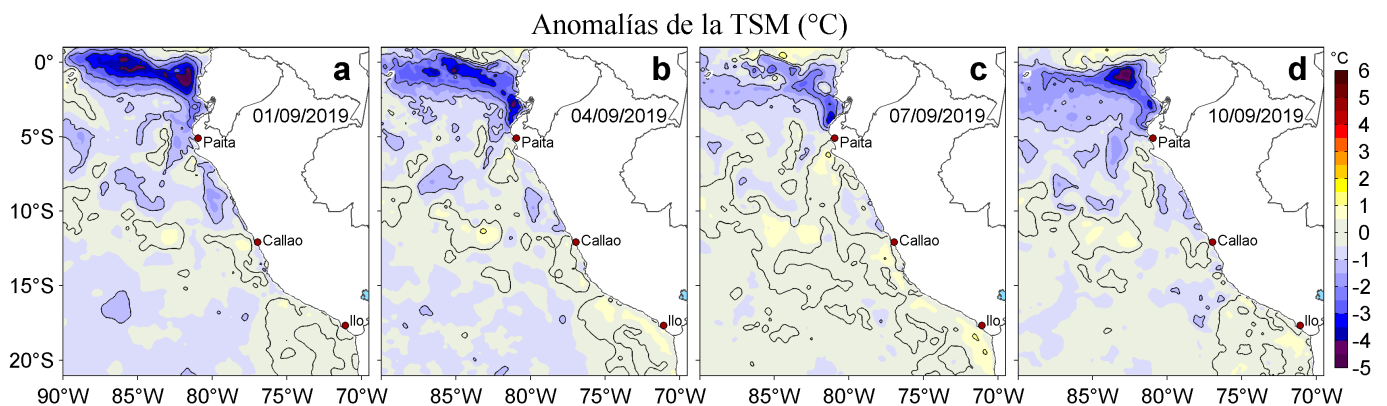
Anomalías de la TSM (°C)

0°
5°S
10°S
15°S
20°S

a
01/09/2019
Paita
Callao
Ilo

b
04/09/2019
Paita
Callao
Ilo

c
07/09/2019
Paita
Callao
Ilo

d
10/09/2019
Paita
Callao
Ilo

90°W 85°W 80°W 75°W 70°W
85°W 80°W 75°W 70°W
85°W 80°W 75°W 70°W
85°W 80°W 75°W 70°W

°C
6
5
4
3
2
1
0
-1
-2
-3
-4
-5